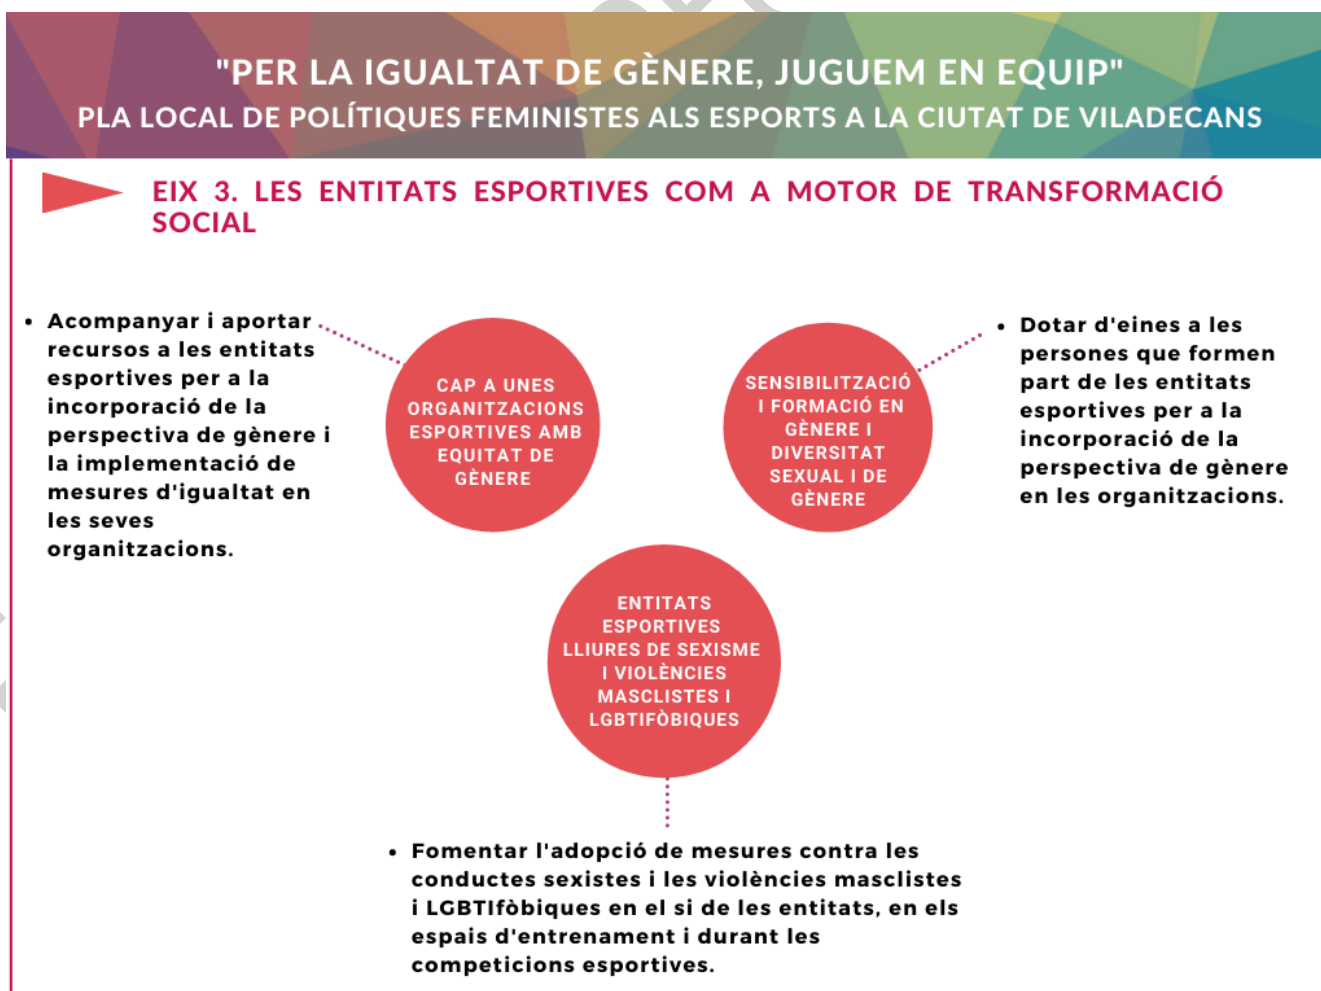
"PER LA IGUALTAT DE GÈNERE, JUGUEM EN EQUIP"
PLA LOCAL DE POLÍTIQUES FEMINISTES ALS ESPORTS A LA CIUTAT DE VILADECANS

EIX 3. LES ENTITATS ESPORTIVES COM A MOTOR DE TRANSFORMACIÓ SOCIAL

• Acompanyar i aportar recursos a les entitats esportives per a la incorporació de la perspectiva de gènere i la implementació de mesures d'igualtat en les seves organitzacions.

CAP A UNES ORGANITZACIONS ESPORTIVES AMB EQUITAT DE GÈNERE

SENSIBILITZACIÓ I FORMACIÓ EN GÈNERE I DIVERSITAT SEXUAL I DE GÈNERE

• Dotar d'eines a les persones que formen part de les entitats esportives per a la incorporació de la perspectiva de gènere en les organitzacions.

ENTITATS ESPORTIVES LLIURES DE SEXISME I VIOLÈNCIES MASCLISTES I LGBTIFÒBIQUES

• Fomentar l'adopció de mesures contra les conductes sexistes i les violències masclistes i LGBTIfòbiques en el si de les entitats, en els espais d'entrenament i durant les competicions esportives.